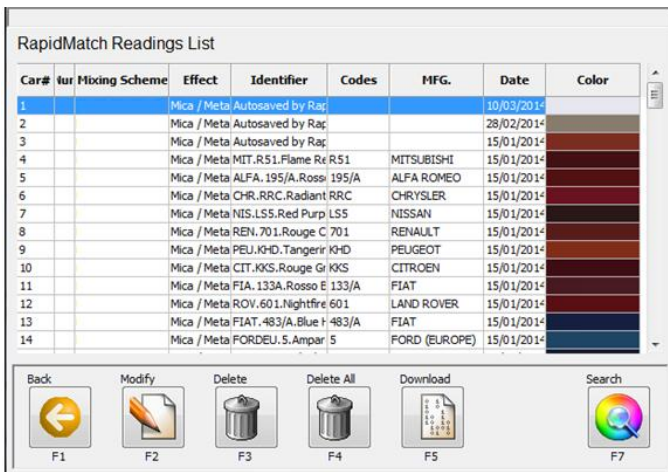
RapidMatch Readings List

| Car# | Nur | Mixing Scheme | Effect | Identifier | Codes | MFG. | Date | Color |
|---|---|---|---|---|---|---|---|---|
| 1 | | | Mica / Meta | Autosaved by Rap | | | 10/03/2014 | |
| 2 | | | Mica / Meta | Autosaved by Rap | | | 28/02/2014 | |
| 3 | | | Mica / Meta | Autosaved by Rap | | | 15/01/2014 | |
| 4 | | | Mica / Meta | MIT.R51.Flame Re | R51 | MITSUBISHI | 15/01/2014 | |
| 5 | | | Mica / Meta | ALFA.195/A.Rosso | 195/A | ALFA ROMEO | 15/01/2014 | |
| 6 | | | Mica / Meta | CHR.RRC.Radiant | RRC | CHRYSLER | 15/01/2014 | |
| 7 | | | Mica / Meta | NIS.LS5.Red Purp | LS5 | NISSAN | 15/01/2014 | |
| 8 | | | Mica / Meta | REN.701.Rouge C | 701 | RENAULT | 15/01/2014 | |
| 9 | | | Mica / Meta | PEU.KHD.Tangerin | KHD | PEUGEOT | 15/01/2014 | |
| 10 | | | Mica / Meta | CIT.KKS.Rouge Gr | KKS | CITROEN | 15/01/2014 | |
| 11 | | | Mica / Meta | FIA.133A.Rosso E | 133/A | FIAT | 15/01/2014 | |
| 12 | | | Mica / Meta | ROV.601.Nightfire | 601 | LAND ROVER | 15/01/2014 | |
| 13 | | | Mica / Meta | FIAT.483/A.Blue I | 483/A | FIAT | 15/01/2014 | |
| 14 | | | Mica / Meta | FORDEU.5.Ampar | 5 | FORD (EUROPE) | 15/01/2014 | |

Back
F1
Modify
F2
Delete
F3
Delete All
F4
Download
F5
Search
F7